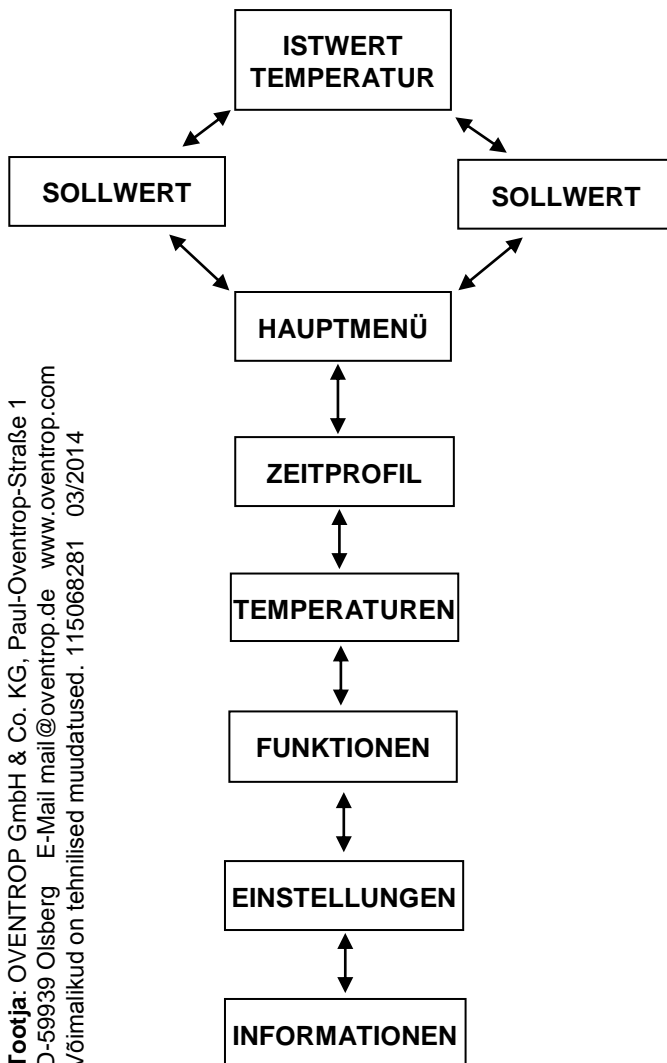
ISTWERT TEMPERATUR

SOLLWERT

SOLLWERT

HAUPTMENÜ

ZEITPROFIL

TEMPERATUREN

FUNKTIONEN

EINSTELLUNGEN

INFORMATIONEN

Tootja: OVENTROP GmbH & Co. KG, Paul-Oventrop-Straße 1
D-59939 Olsberg E-Mail mail@oventrop.de www.oventrop.com
Võimalikud on tehnilised muudatused. 115068281 03/2014